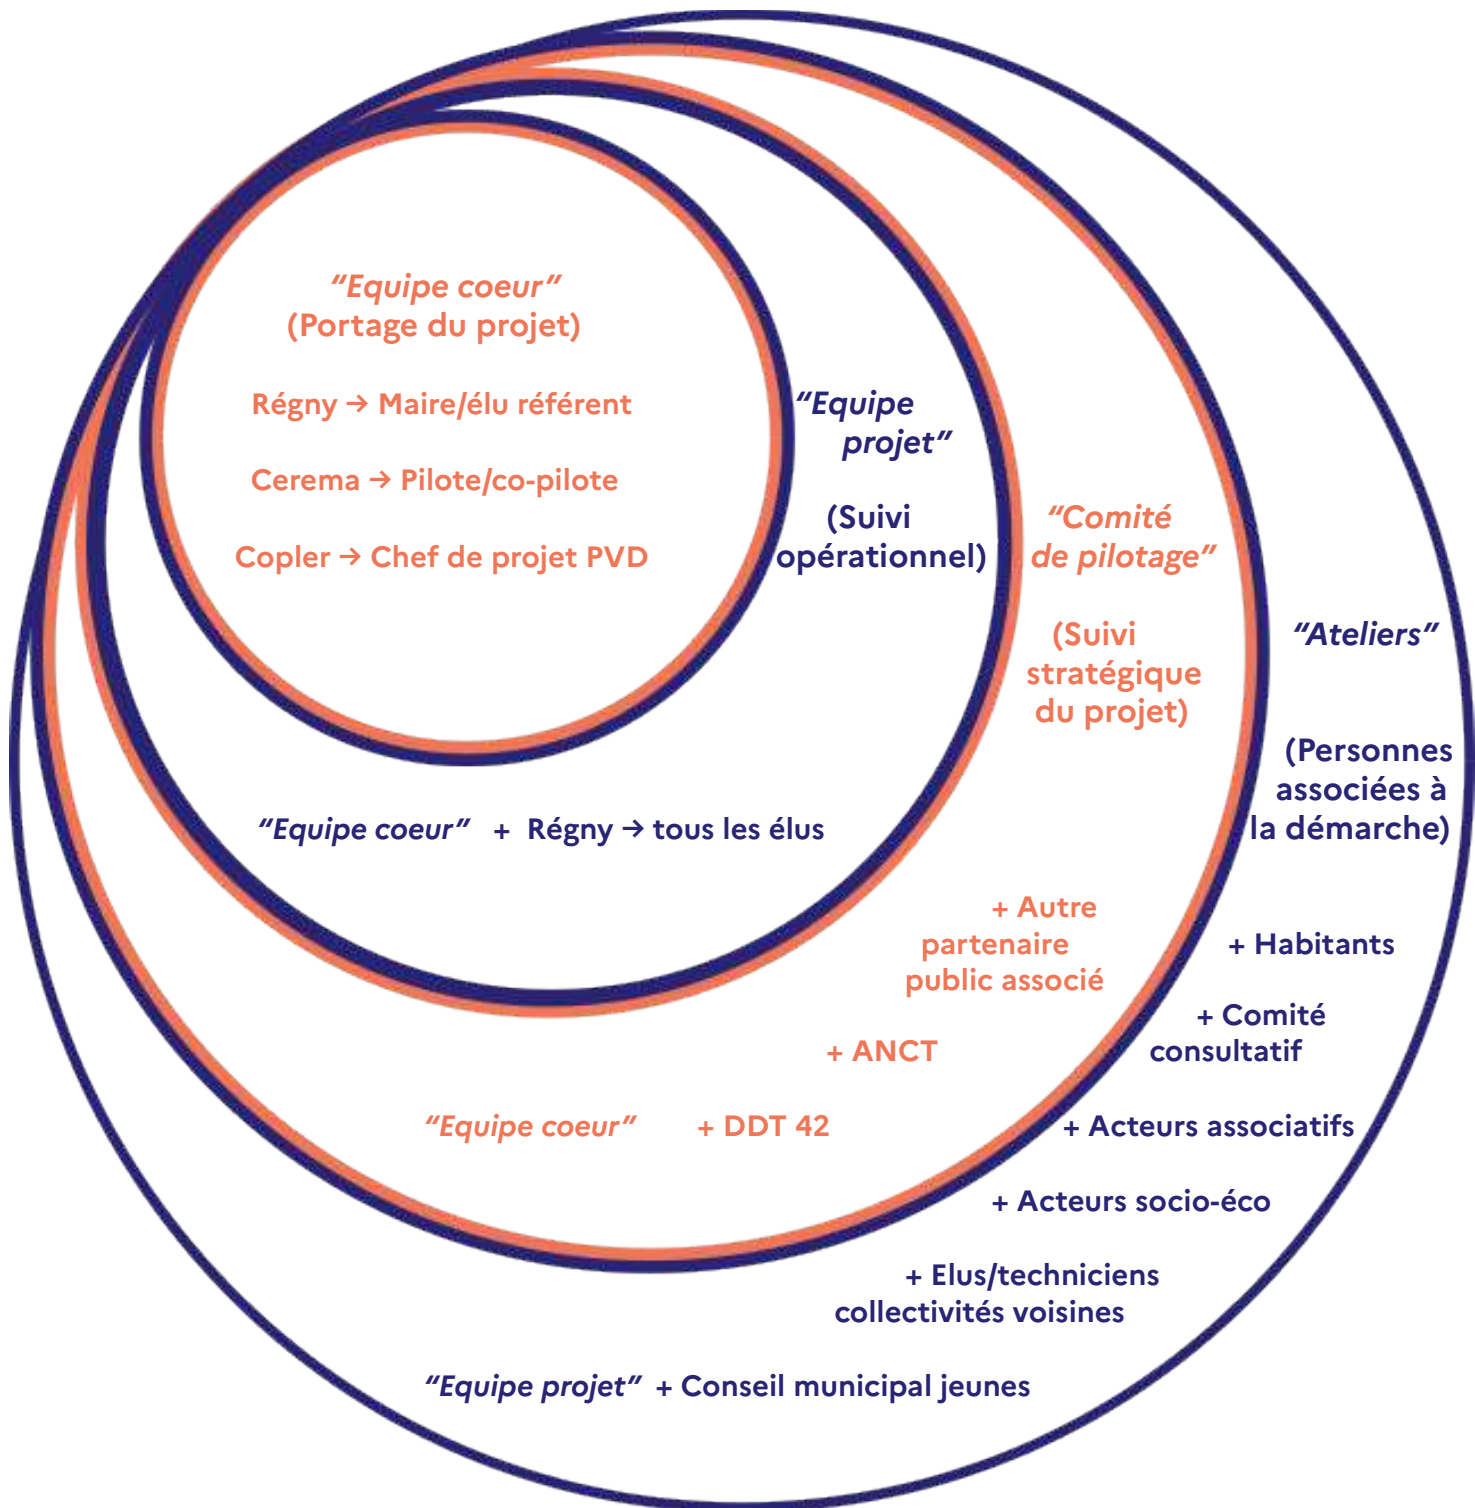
“Equipe coeur”
(Portage du projet)

Régny → Maire/élu référent

Cerema → Pilote/co-pilote

Copler → Chef de projet PVD

“Equipe projet”

(Suivi opérationnel)

“Equipe coeur” + Régny → tous les élus

“Comité de pilotage”

(Suivi stratégique du projet)

+ Autre partenaire public associé

+ ANCT

“Equipe coeur” + DDT 42

“Ateliers”

(Personnes associées à la démarche)

+ Habitants

+ Comité consultatif

+ Acteurs associatifs

+ Acteurs socio-éco

+ Elus/techniciens collectivités voisines

“Equipe projet” + Conseil municipal jeunes